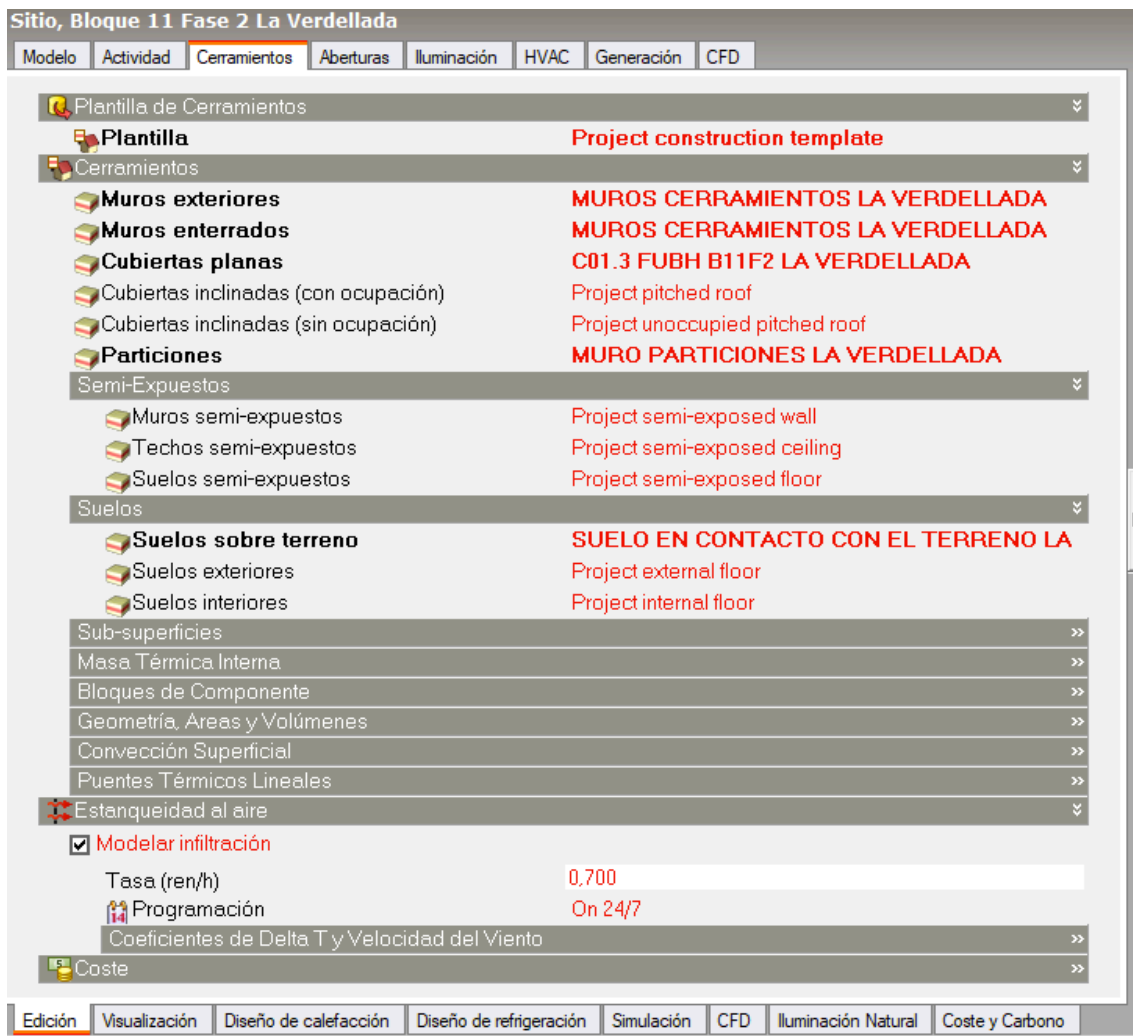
Sitio, Bloque 11 Fase 2 La Verdellada

Modelo | Actividad | Cerramientos | Aberturas | Iluminación | HVAC | Generación | CFD

Plantilla de Cerramientos
Plantilla — Project construction template
Cerramientos
Muros exteriores — MUROS CERRAMIENTOS LA VERDELLADA
Muros enterrados — MUROS CERRAMIENTOS LA VERDELLADA
Cubiertas planas — C01.3 FUBH B11F2 LA VERDELLADA
Cubiertas inclinadas (con ocupación) — Project pitched roof
Cubiertas inclinadas (sin ocupación) — Project unoccupied pitched roof
Particiones — MURO PARTICIONES LA VERDELLADA
Semi-Expuestos
Muros semi-expuestos — Project semi-exposed wall
Techos semi-expuestos — Project semi-exposed ceiling
Suelos semi-expuestos — Project semi-exposed floor
Suelos
Suelos sobre terreno — SUELO EN CONTACTO CON EL TERRENO LA
Suelos exteriores — Project external floor
Suelos interiores — Project internal floor
Sub-superficies
Masa Térmica Interna
Bloques de Componente
Geometría, Areas y Volúmenes
Convección Superficial
Puentes Térmicos Lineales
Estanqueidad al aire
Modelar infiltración
Tasa (ren/h) — 0,700
Programación — On 24/7
Coeficientes de Delta T y Velocidad del Viento
Coste

Edición | Visualización | Diseño de calefacción | Diseño de refrigeración | Simulación | CFD | Iluminación Natural | Coste y Carbono